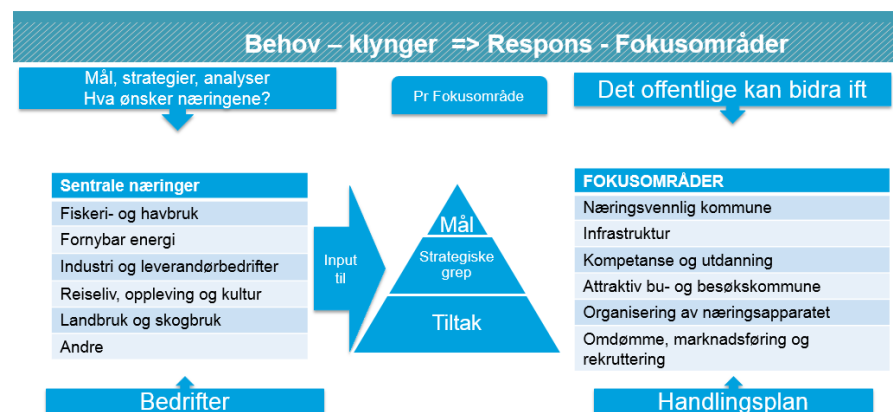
Behov – klynger => Respons - Fokusområder

Mål, strategier, analyser
Hva ønsker næringene?

Pr Fokusområde

Det offentlige kan bidra ift

| Sentrale næringer |
|---|
| Fiskeri- og havbruk |
| Fornybar energi |
| Industri og leverandørbedrifter |
| Reiseliv, oppleving og kultur |
| Landbruk og skogbruk |
| Andre |

Input til

Mål

Strategiske grep

Tiltak

| FOKUSOMRÅDER |
|---|
| Næringsvennlig kommune |
| Infrastruktur |
| Kompetanse og utdanning |
| Attraktiv bu- og besøkskommune |
| Organisering av næringsapparatet |
| Omdømme, marknadsføring og rekruttering |

Bedrifter

Handlingsplan